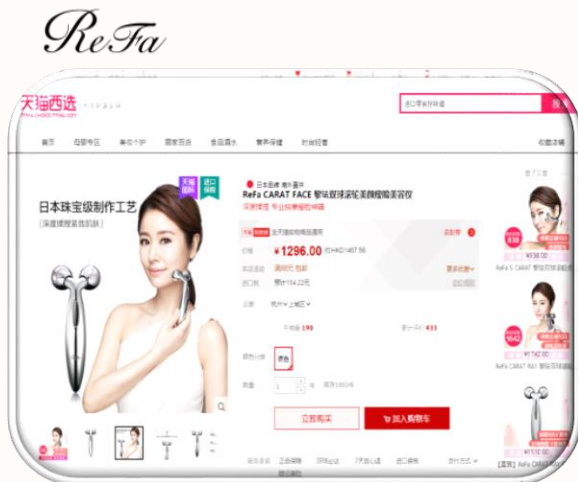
ReFa

天猫西选

首页 母婴专区 美妆个护 国家西选 食品酒水 营养保健 时尚轻奢 收藏店铺

日本珠宝级制作工艺

深度揉捏紧致肌肤

天猫国际

进口保税

日本品牌 海外直采

ReFa CARAT FACE 黎珐双球滚轮美颜按摩美容仪

深度揉捏 专业按摩瘦脸神器

¥1296.00

加入购物车

立即购买

¥1296.00

ReFa S CARAT

ReFa CARAT RAY

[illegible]